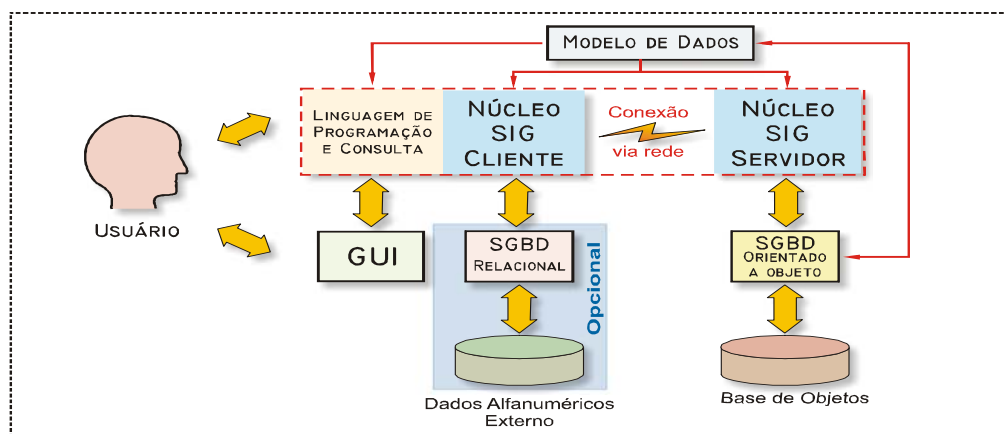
Modelo de Dados

Linguagem de Programação e Consulta

Núcleo SIG Cliente

Conexão via rede

Núcleo SIG Servidor

Usuário

GUI

SGBD Relacional

Opcional

SGBD Orientado a objeto

Dados Alfanuméricos Externo

Base de Objetos